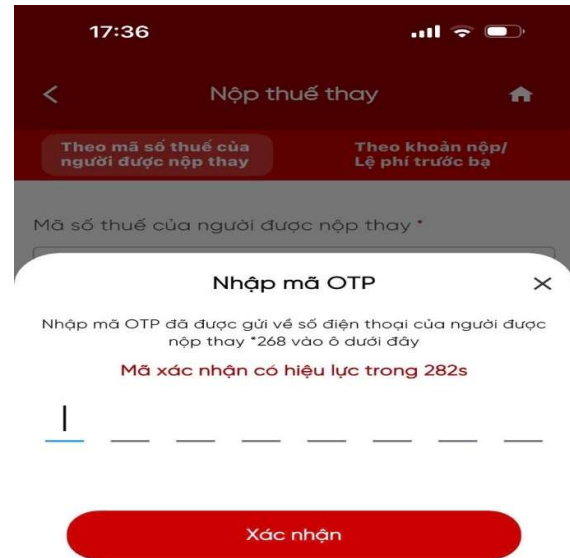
17:36

<

Nộp thuế thay

Theo mã số thuế của người được nộp thay

Theo khoản nộp/ Lệ phí trước bạ

Mã số thuế của người được nộp thay *

Nhập mã OTP

×

Nhập mã OTP đã được gửi về số điện thoại của người được nộp thay *268 vào ô dưới đây

Mã xác nhận có hiệu lực trong 282s

Xác nhận